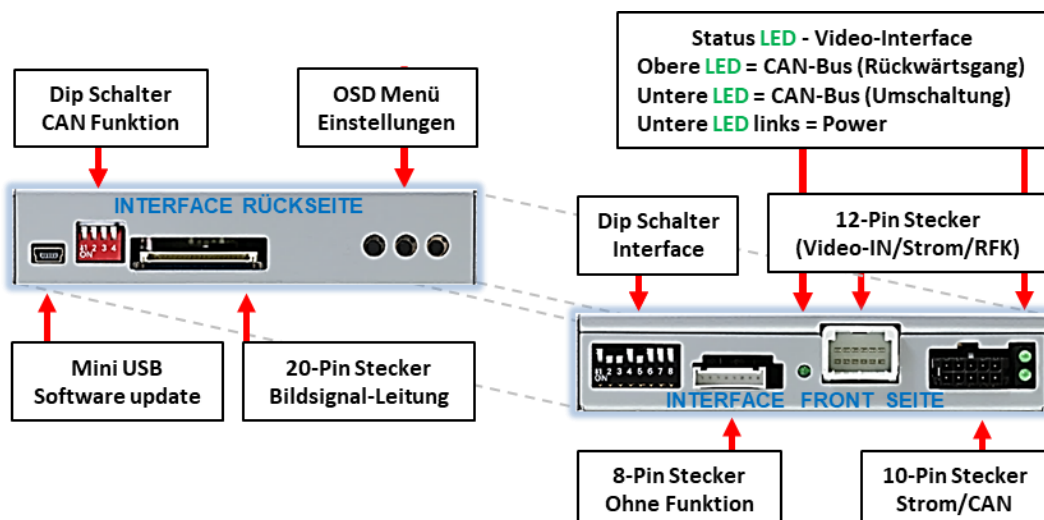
Status LED - Video-Interface
Obere LED = CAN-Bus (Rückwärtsgang)
Untere LED = CAN-Bus (Umschaltung)
Untere LED links = Power

Dip Schalter
CAN Funktion

OSD Menü
Einstellungen

INTERFACE RÜCKSEITE

1 2 3 4
ON

Dip Schalter
Interface

12-Pin Stecker
(Video-IN/Strom/RFK)

Mini USB
Software update

20-Pin Stecker
Bildsignal-Leitung

1 2 3 4 5 6 7 8
ON

INTERFACE FRONT SEITE

8-Pin Stecker
Ohne Funktion

10-Pin Stecker
Strom/CAN